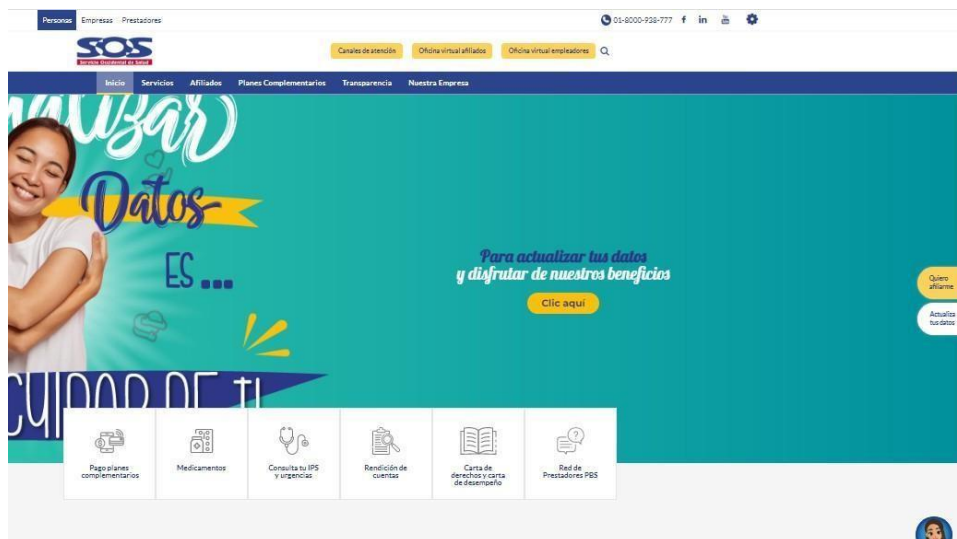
Personas Empresas Prestadores

01-8000-938-777 f in

SOS
Servicio Occidental de Salud

Canales de atención Oficina virtual afiliados Oficina virtual empleadores

Inicio Servicios Afiliados Planes Complementarios Transparencia Nuestra Empresa

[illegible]lizar
Datos
ES...
CUIDAR DE TI

Para actualizar tus datos
y disfrutar de nuestros beneficios

Clic aquí

Quiero afiliarme

Actualiza tus datos

Pago planes complementarios

Medicamentos

Consulta tu IPS y urgencias

Rendición de cuentas

Carta de derechos y carta de desempeño

Red de Prestadores PBS